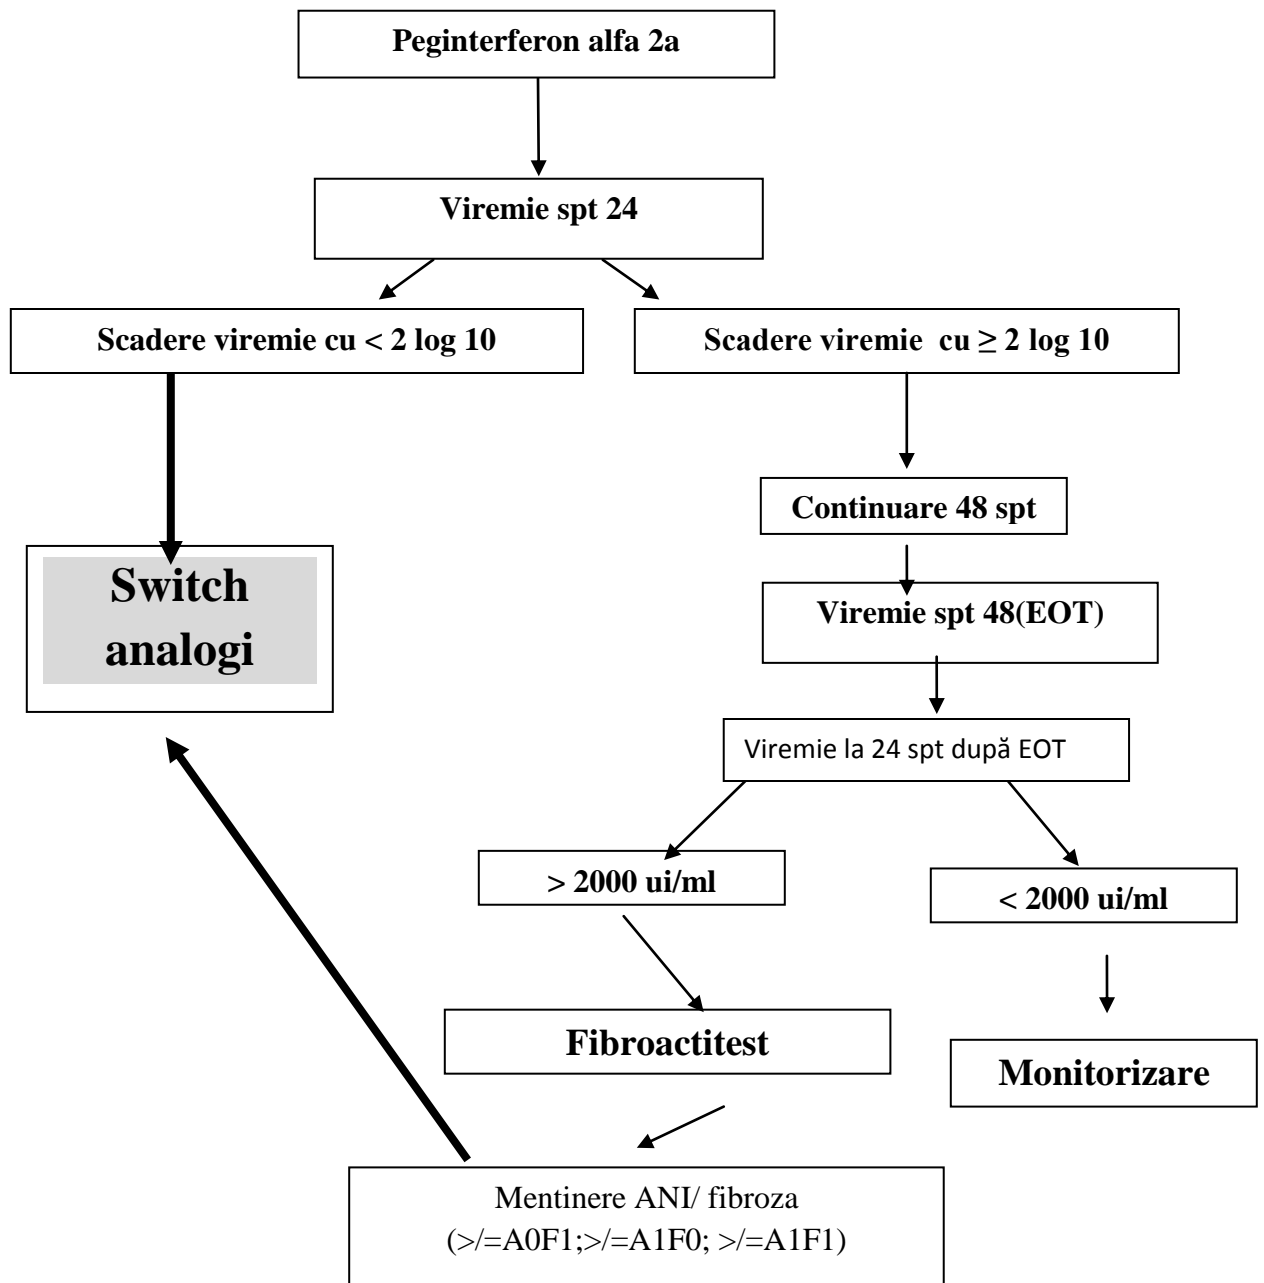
Peginterferon alfa 2a

Viremie spt 24

Scadere viremie cu < 2 log 10

Scadere viremie cu ≥ 2 log 10

Continuare 48 spt

Switch analogi

Viremie spt 48(EOT)

Viremie la 24 spt după EOT

> 2000 ui/ml

< 2000 ui/ml

Fibroactitest

Monitorizare

Mentinere ANI/ fibroza (>/=A0F1;>/=A1F0; >/=A1F1)